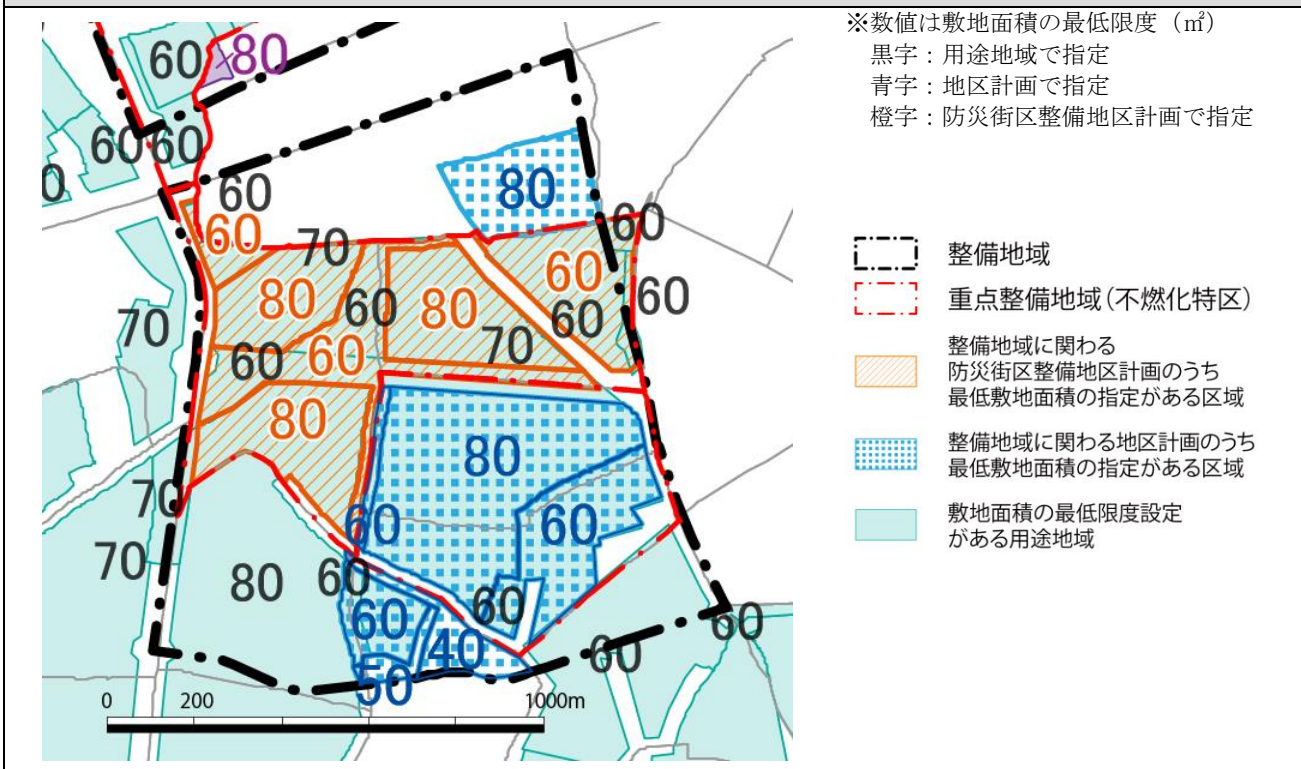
60 80
60 60
0 60
80
60 60
70
60
80 60 80 60 60
70
70
60 60
70
80
80
70
60
60
70
80 60
60
60
40
60
60
50
0 200 1000m

※数値は敷地面積の最低限度（㎡）
黒字：用途地域で指定
青字：地区計画で指定
橙字：防災街区整備地区計画で指定

整備地域
重点整備地域（不燃化特区）
整備地域に関わる防災街区整備地区計画のうち最低敷地面積の指定がある区域
整備地域に関わる地区計画のうち最低敷地面積の指定がある区域
敷地面積の最低限度設定がある用途地域